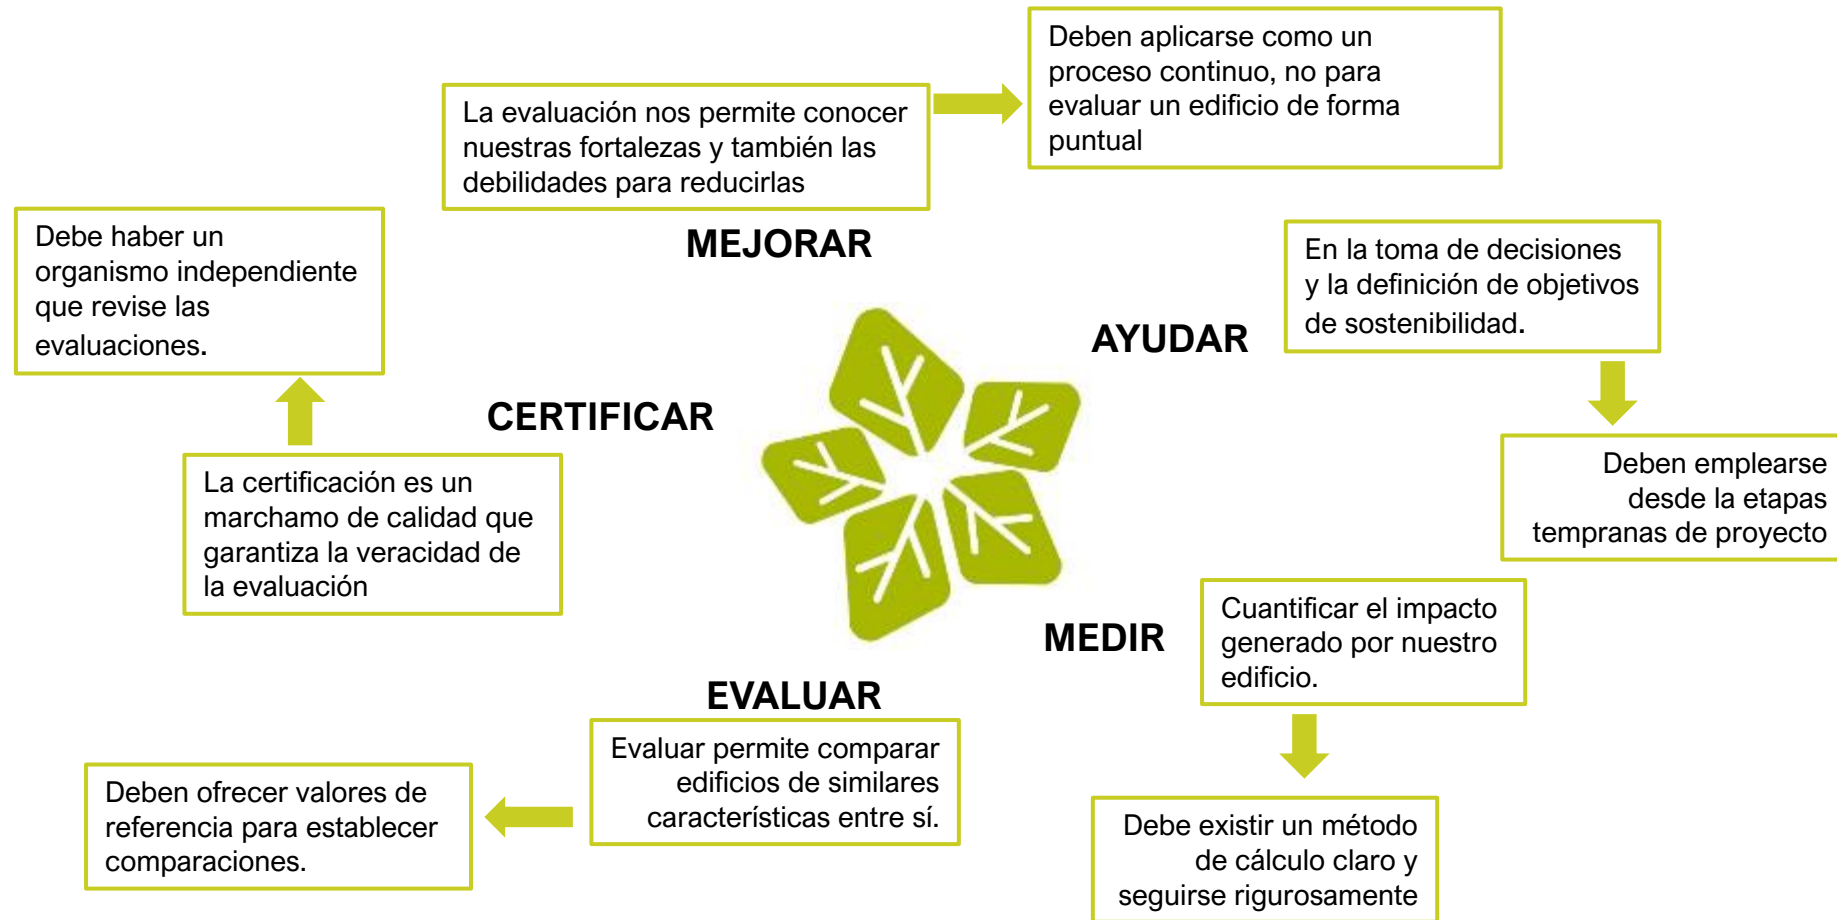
La evaluación nos permite conocer nuestras fortalezas y también las debilidades para reducirlas

Deben aplicarse como un proceso continuo, no para evaluar un edificio de forma puntual

MEJORAR

Debe haber un organismo independiente que revise las evaluaciones.

AYUDAR

En la toma de decisiones y la definición de objetivos de sostenibilidad.

Deben emplearse desde la etapas tempranas de proyecto

CERTIFICAR

La certificación es un marchamo de calidad que garantiza la veracidad de la evaluación

MEDIR

Cuantificar el impacto generado por nuestro edificio.

Debe existir un método de cálculo claro y seguirse rigurosamente

EVALUAR

Evaluar permite comparar edificios de similares características entre sí.

Deben ofrecer valores de referencia para establecer comparaciones.